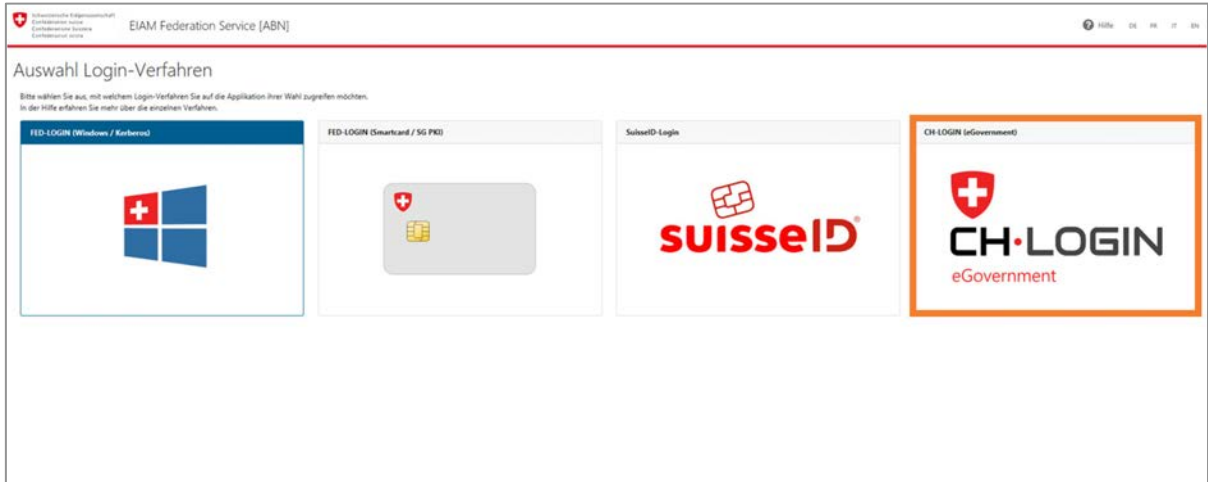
Schweizerische Eidgenossenschaft
Confédération suisse
Confederazione Svizzera
Confederaziun svizra

EIAM Federation Service [ABN]

Hilfe DE FR IT EN

Auswahl Login-Verfahren

Bitte wählen Sie aus, mit welchem Login-Verfahren Sie auf die Applikation ihrer Wahl zugreifen möchten.
In der Hilfe erfahren Sie mehr über die einzelnen Verfahren.

FED-LOGIN (Windows / Kerberos)

FED-LOGIN (Smartcard / SG PKI)

SuisseID-Login

suisseID

CH-LOGIN (eGovernment)

CH·LOGIN
eGovernment